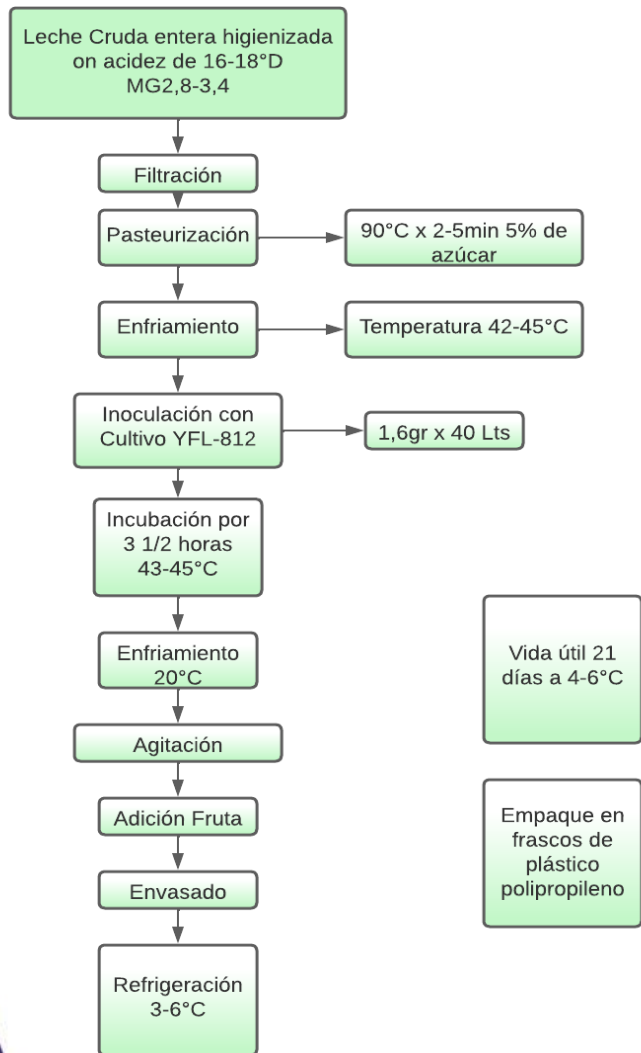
Leche Cruda entera higienizada on acidez de 16-18°D MG2,8-3,4

Filtración

Pasteurización

90°C x 2-5min 5% de azúcar

Enfriamiento

Temperatura 42-45°C

Inoculación con Cultivo YFL-812

1,6gr x 40 Lts

Incubación por 3 1/2 horas 43-45°C

Enfriamiento 20°C

Agitación

Adición Fruta

Envasado

Refrigeración 3-6°C

Vida útil 21 días a 4-6°C

Empaque en frascos de plástico polipropileno